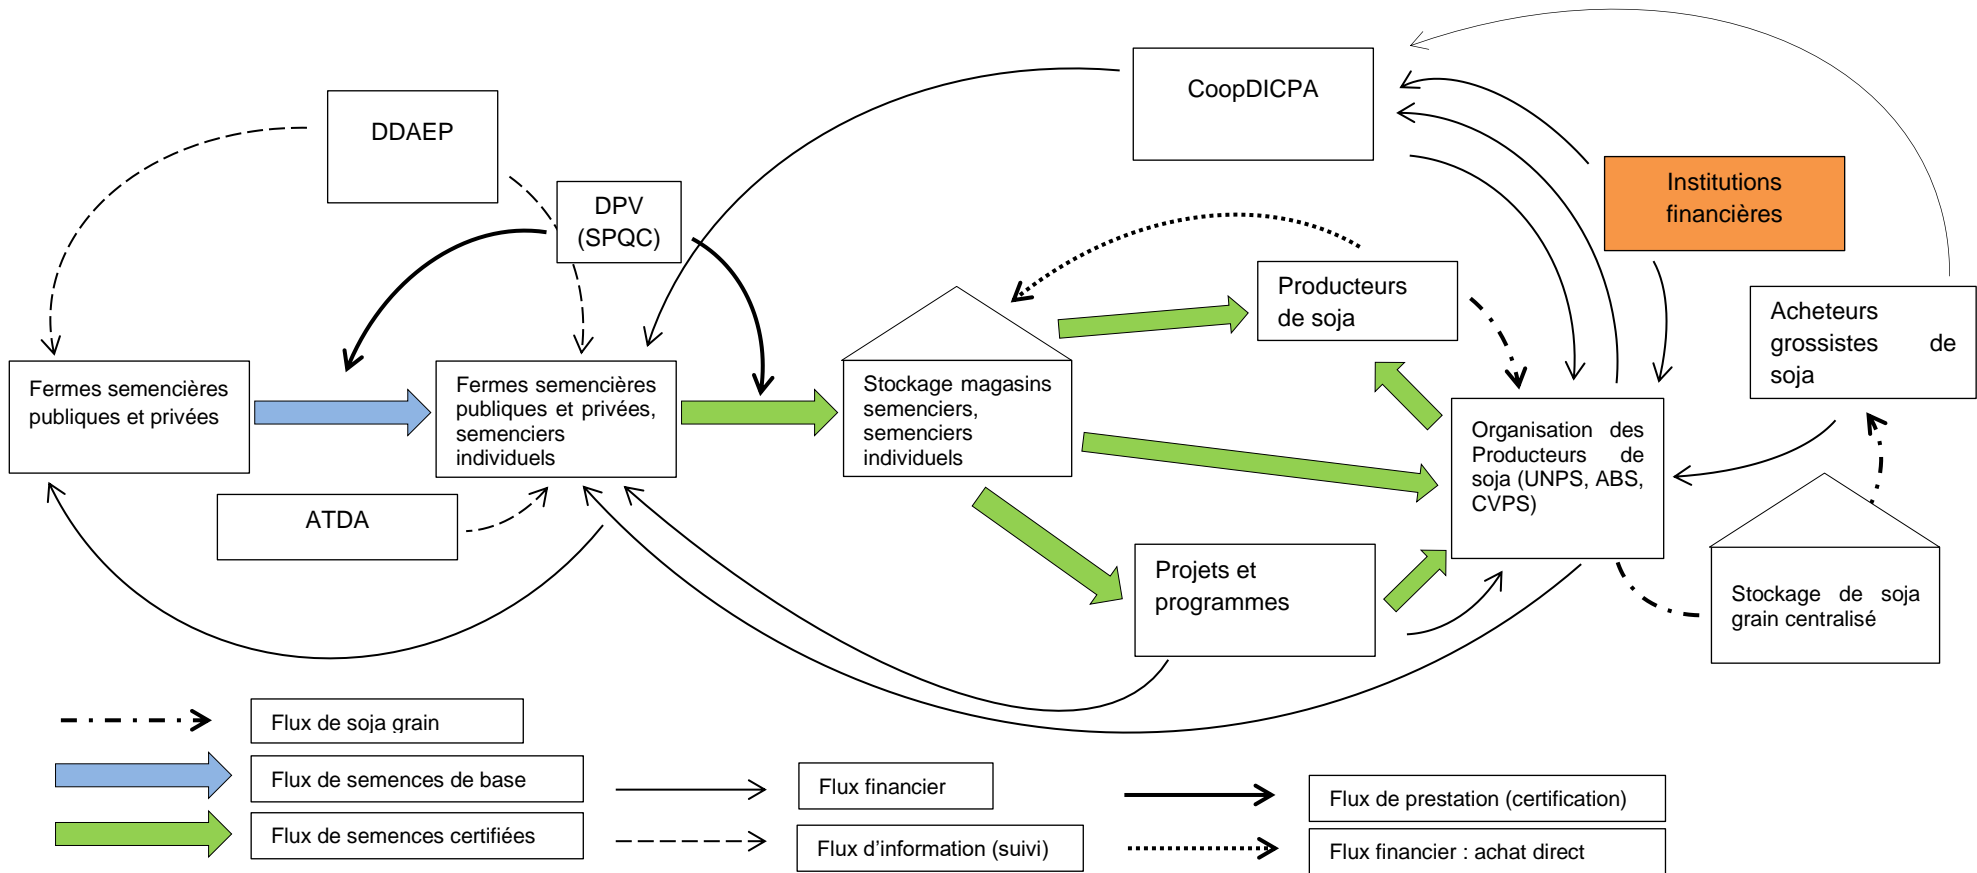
CoopDICPA

DDAEP

DPV (SPQC)

Institutions financières

Producteurs de soja

Acheteurs grossistes de soja

Fermes semencières publiques et privées

Fermes semencières publiques et privées, semenciers individuels

Stockage magasins semenciers, semenciers individuels

Organisation des Producteurs de soja (UNPS, ABS, CVPS)

ATDA

Projets et programmes

Stockage de soja grain centralisé

Flux de soja grain

Flux de semences de base

Flux de semences certifiées

Flux financier

Flux d'information (suivi)

Flux de prestation (certification)

Flux financier : achat direct